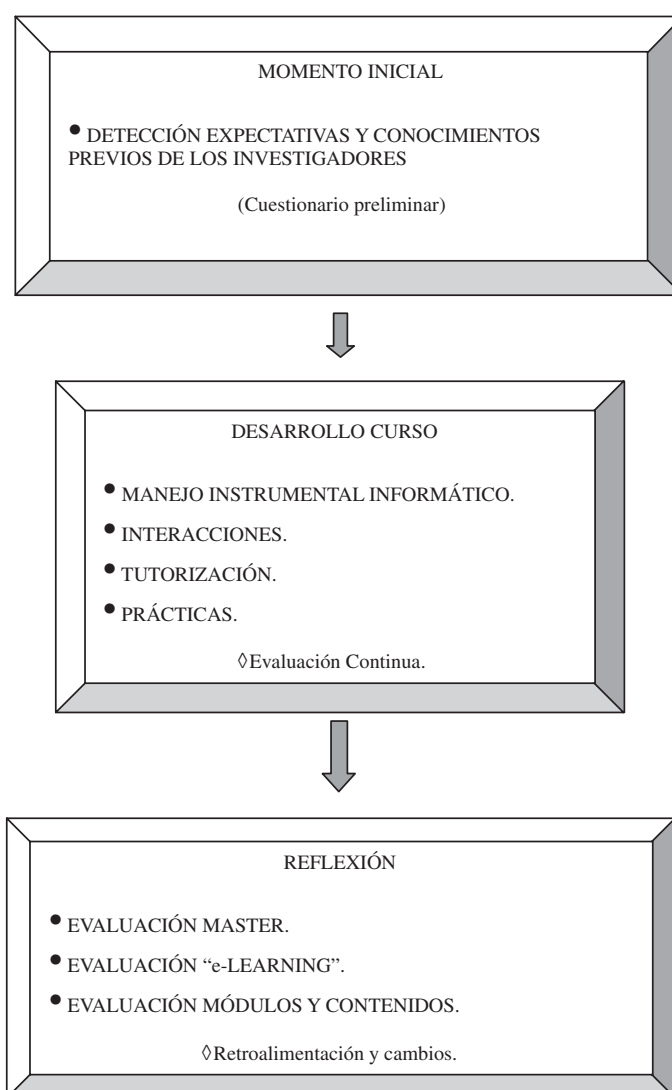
MOMENTO INICIAL

• DETECCIÓN EXPECTATIVAS Y CONOCIMIENTOS PREVIOS DE LOS INVESTIGADORES

(Cuestionario preliminar)

DESARROLLO CURSO

• MANEJO INSTRUMENTAL INFORMÁTICO.

• INTERACCIONES.

• TUTORIZACIÓN.

• PRÁCTICAS.

◊Evaluación Continua.

REFLEXIÓN

• EVALUACIÓN MASTER.

• EVALUACIÓN “e-LEARNING”.

• EVALUACIÓN MÓDULOS Y CONTENIDOS.

◊Retroalimentación y cambios.